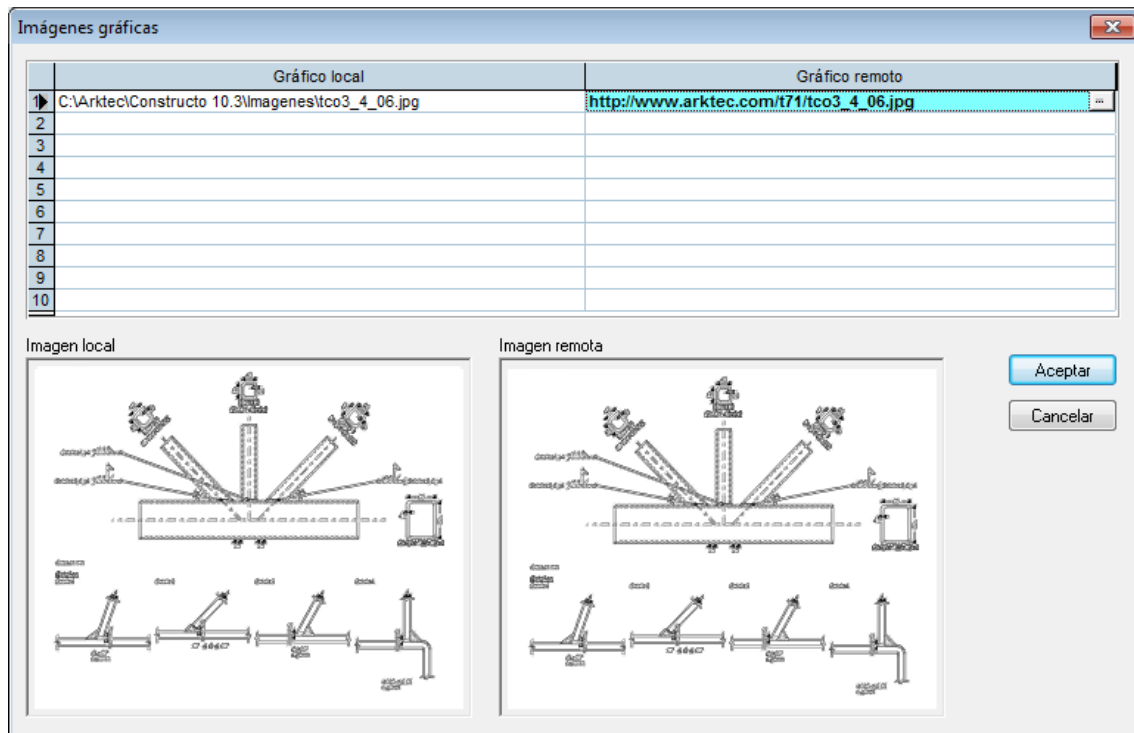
Imágenes gráficas

| | Gráfico local | Gráfico remoto |
|---|---|---|
| 1 | C:\Arktec\Constructo 10.3\Imagenes\tco3_4_06.jpg | http://www.arktec.com/t71/tco3_4_06.jpg |
| 2 | | |
| 3 | | |
| 4 | | |
| 5 | | |
| 6 | | |
| 7 | | |
| 8 | | |
| 9 | | |
| 10 | | |

Imagen local

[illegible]

Imagen remota

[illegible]

Aceptar

Cancelar